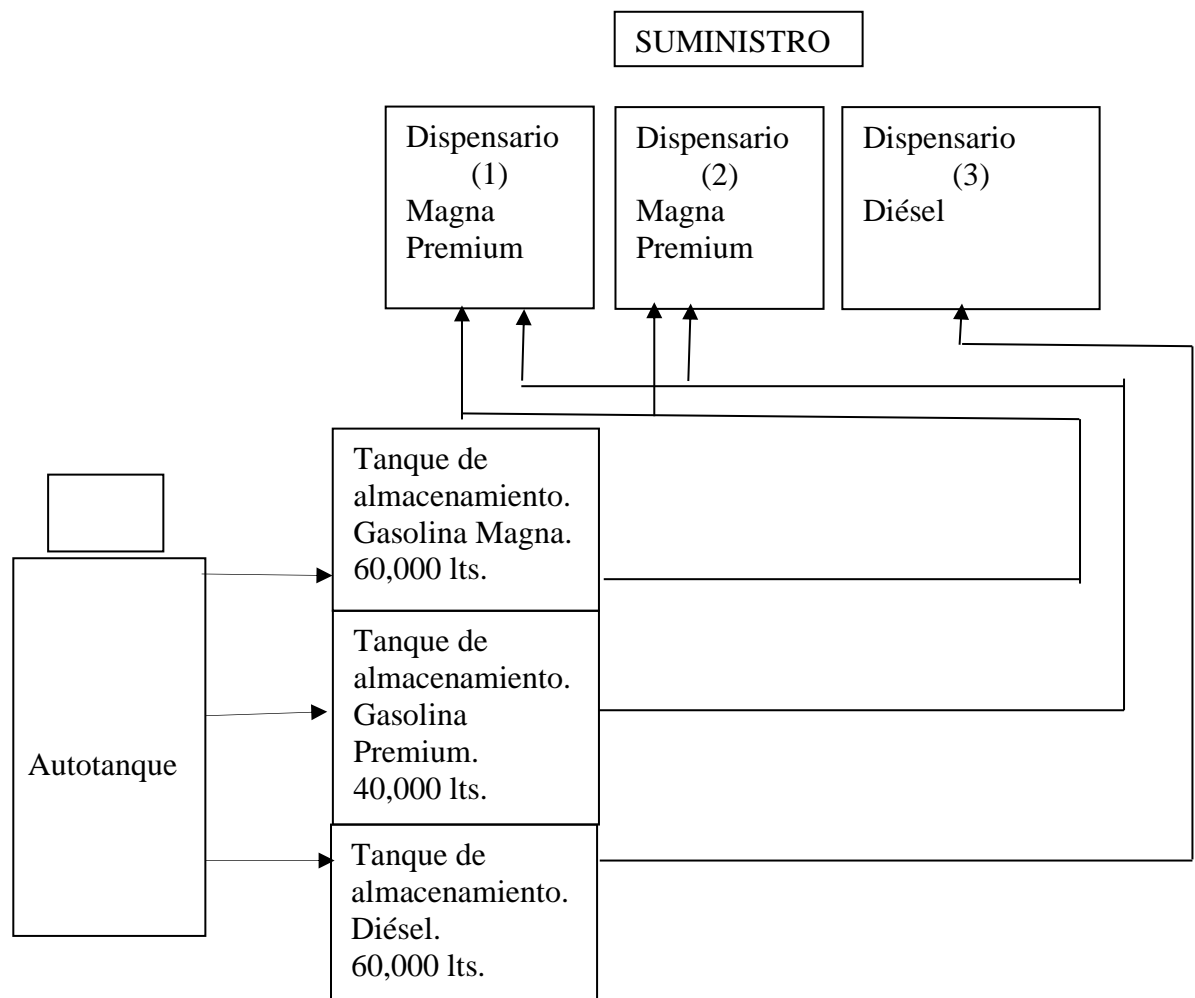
SUMINISTRO

Dispensario (1) Magna Premium

Dispensario (2) Magna Premium

Dispensario (3) Diésel

Tanque de almacenamiento. Gasolina Magna. 60,000 lts.

Tanque de almacenamiento. Gasolina Premium. 40,000 lts.

Autotanque

Tanque de almacenamiento. Diésel. 60,000 lts.